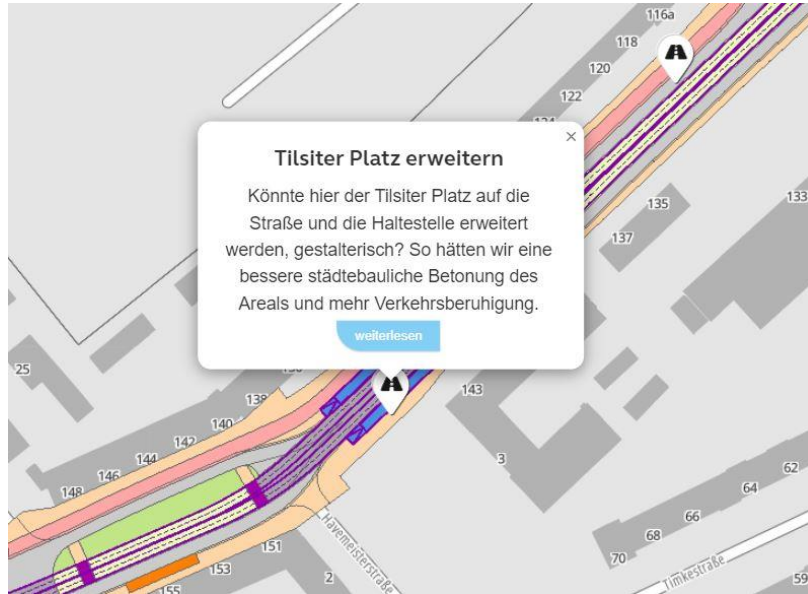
116a
118
120
122
124
×
Tilsiter Platz erweitern
Könnte hier der Tilsiter Platz auf die Straße und die Haltestelle erweitert werden, gestalterisch? So hätten wir eine bessere städtebauliche Betonung des Areals und mehr Verkehrsberuhigung.
weiterlesen
133
135
137
25
138
140
142
144
146
148
143
3
62
64
66
68
70
151
153
155
2
Havemeisterstraße
Timkestraße
59